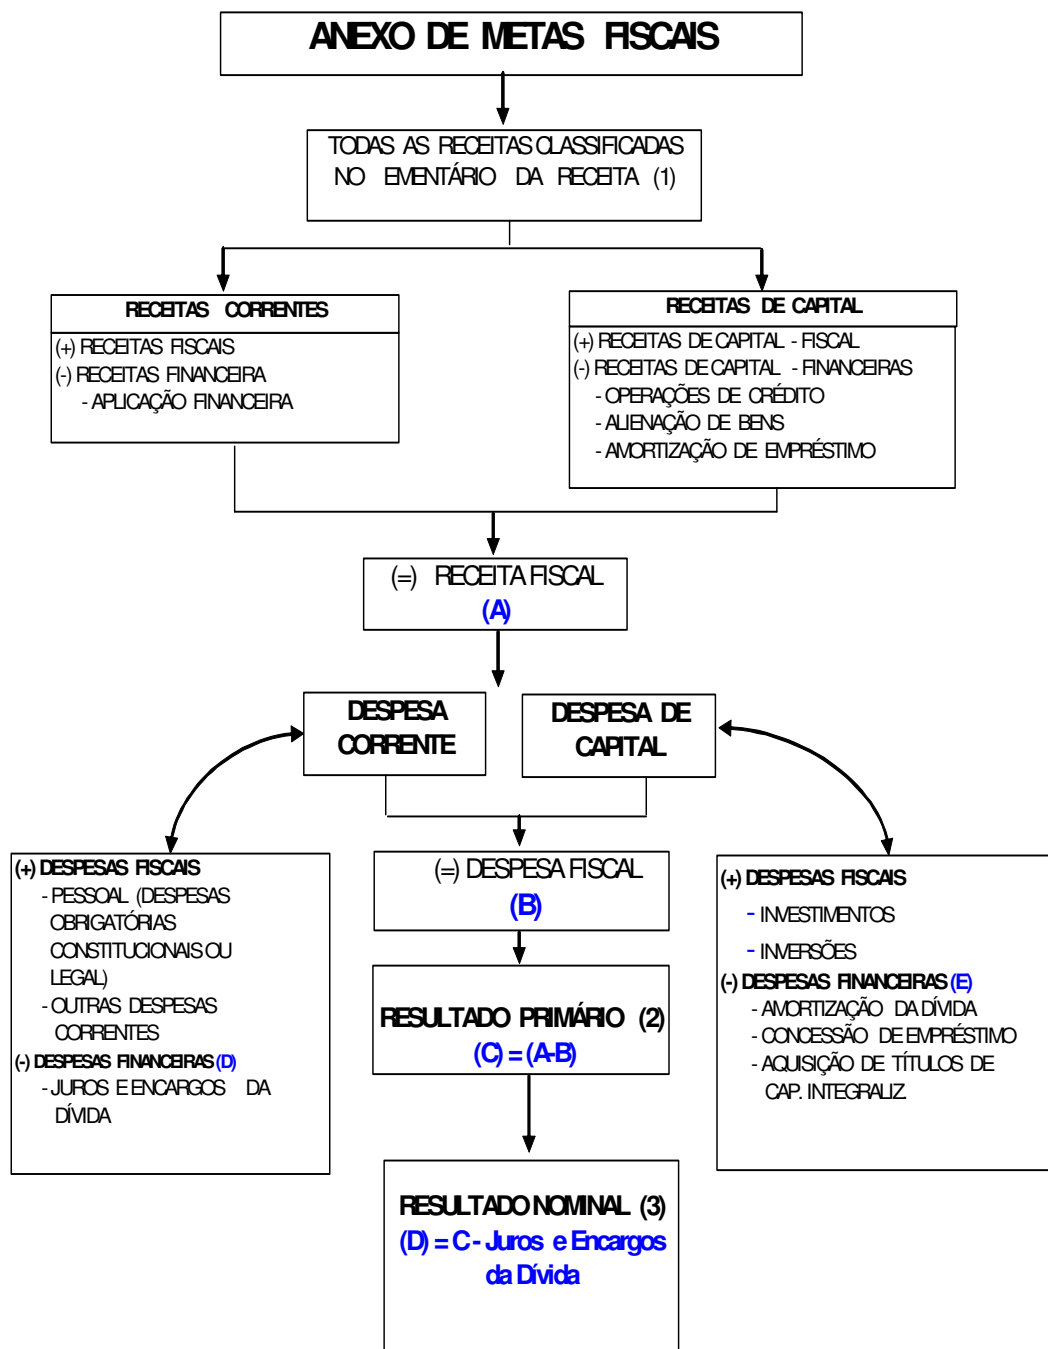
ANEXO DE METAS FISCAIS

TODAS AS RECEITAS CLASSIFICADAS NO EMENTÁRIO DA RECEITA (1)

RECEITAS CORRENTES

(+) RECEITAS FISCAIS
(-) RECEITAS FINANCEIRA
- APLICAÇÃO FINANCEIRA

RECEITAS DE CAPITAL

(+) RECEITAS DE CAPITAL - FISCAL
(-) RECEITAS DE CAPITAL - FINANCEIRAS
- OPERAÇÕES DE CRÉDITO
- ALIENAÇÃO DE BENS
- AMORTIZAÇÃO DE EMPRÉSTIMO

(=) RECEITA FISCAL
(A)

DESPESA CORRENTE

DESPESA DE CAPITAL

(+) DESPESAS FISCAIS
- PESSOAL (DESPESAS OBRIGATÓRIAS CONSTITUCIONAIS OU LEGAL)
- OUTRAS DESPESAS CORRENTES
(-) DESPESAS FINANCEIRAS (D)
- JUROS E ENCARGOS DA DÍVIDA

(=) DESPESA FISCAL
(B)

RESULTADO PRIMÁRIO (2)
(C) = (A-B)

(+) DESPESAS FISCAIS
- INVESTIMENTOS
- INVERSÕES
(-) DESPESAS FINANCEIRAS (E)
- AMORTIZAÇÃO DA DÍVIDA
- CONCESSÃO DE EMPRÉSTIMO
- AQUISIÇÃO DE TÍTULOS DE CAP. INTEGRALIZ

RESULTADO NOMINAL (3)
(D) = C - Juros e Encargos da Dívida